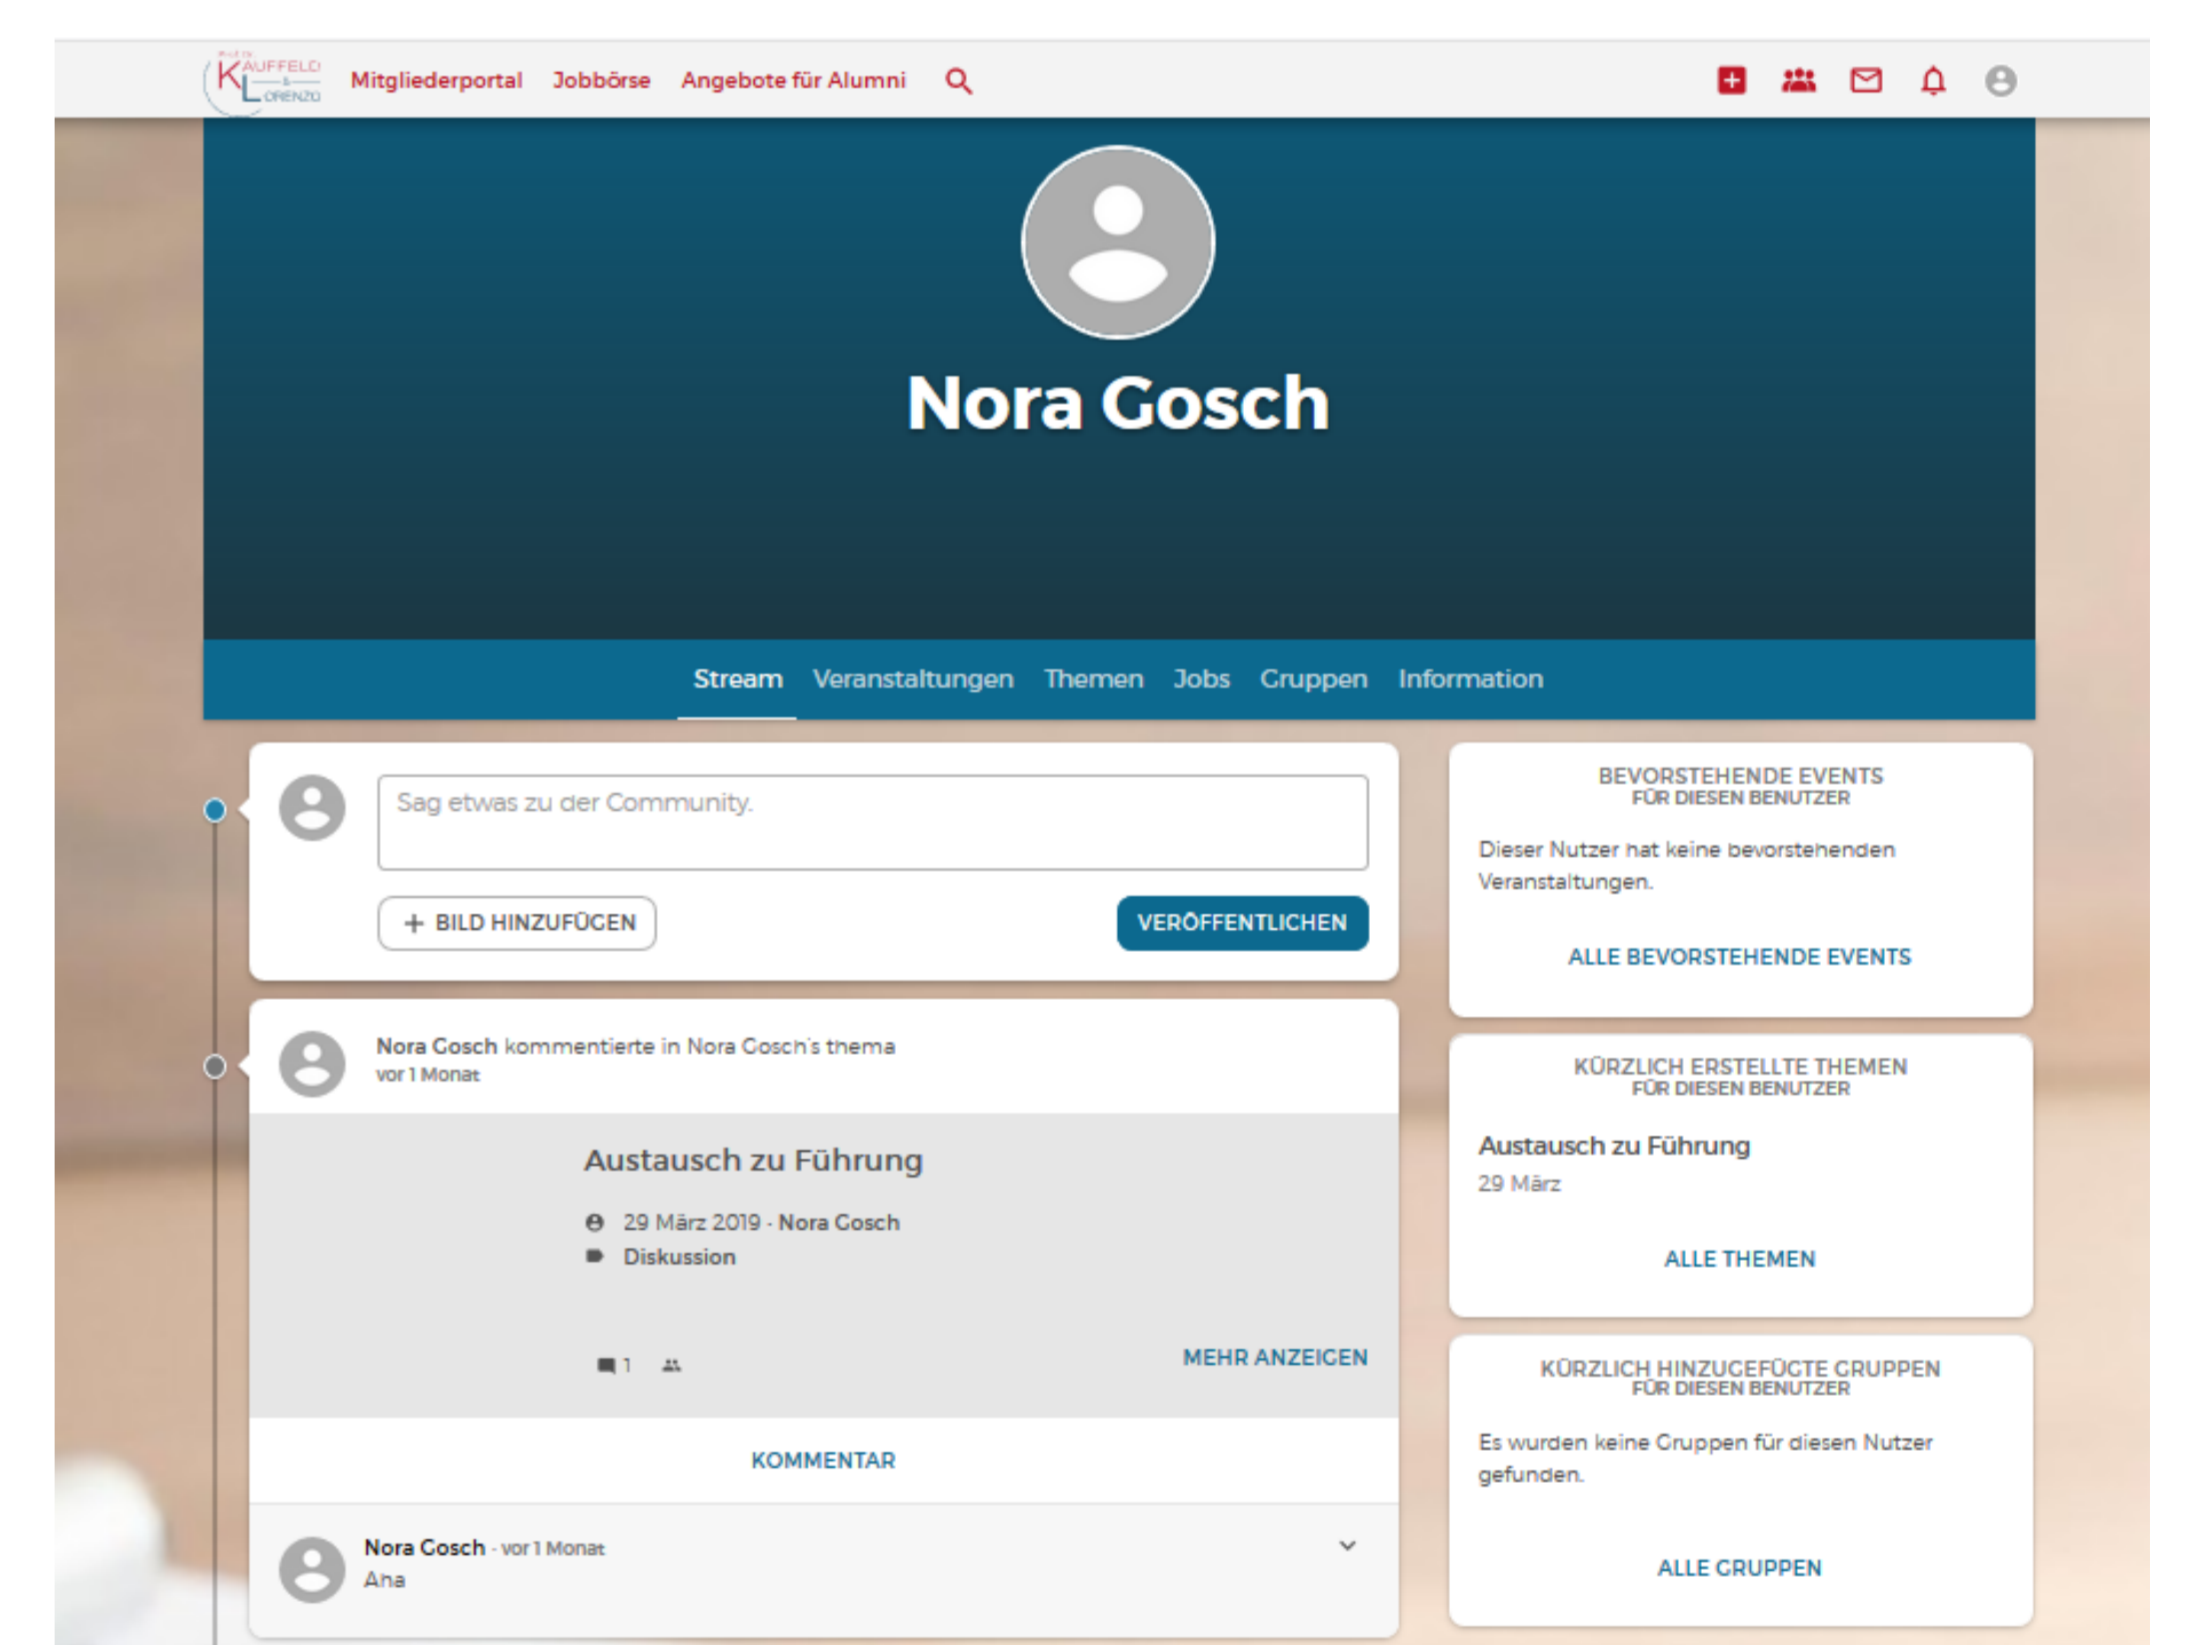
KAUFFELD & LORENZO

Mitgliederportal Jobbörse Angebote für Alumni

Nora Gosch

Stream Veranstaltungen Themen Jobs Gruppen Information

Sag etwas zu der Community.

+ BILD HINZUFÜGEN

VERÖFFENTLICHEN

Nora Gosch kommentierte in Nora Gosch's thema
vor 1 Monat

Austausch zu Führung

29 März 2019 · Nora Gosch
Diskussion

1

MEHR ANZEIGEN

KOMMENTAR

Nora Gosch - vor 1 Monat
Aha

BEVORSTEHENDE EVENTS
FÜR DIESEN BENUTZER

Dieser Nutzer hat keine bevorstehenden Veranstaltungen.

ALLE BEVORSTEHENDE EVENTS

KÜRZLICH ERSTELLTE THEMEN
FÜR DIESEN BENUTZER

Austausch zu Führung
29 März

ALLE THEMEN

KÜRZLICH HINZUGEFÜGTE GRUPPEN
FÜR DIESEN BENUTZER

Es wurden keine Gruppen für diesen Nutzer gefunden.

ALLE GRUPPEN